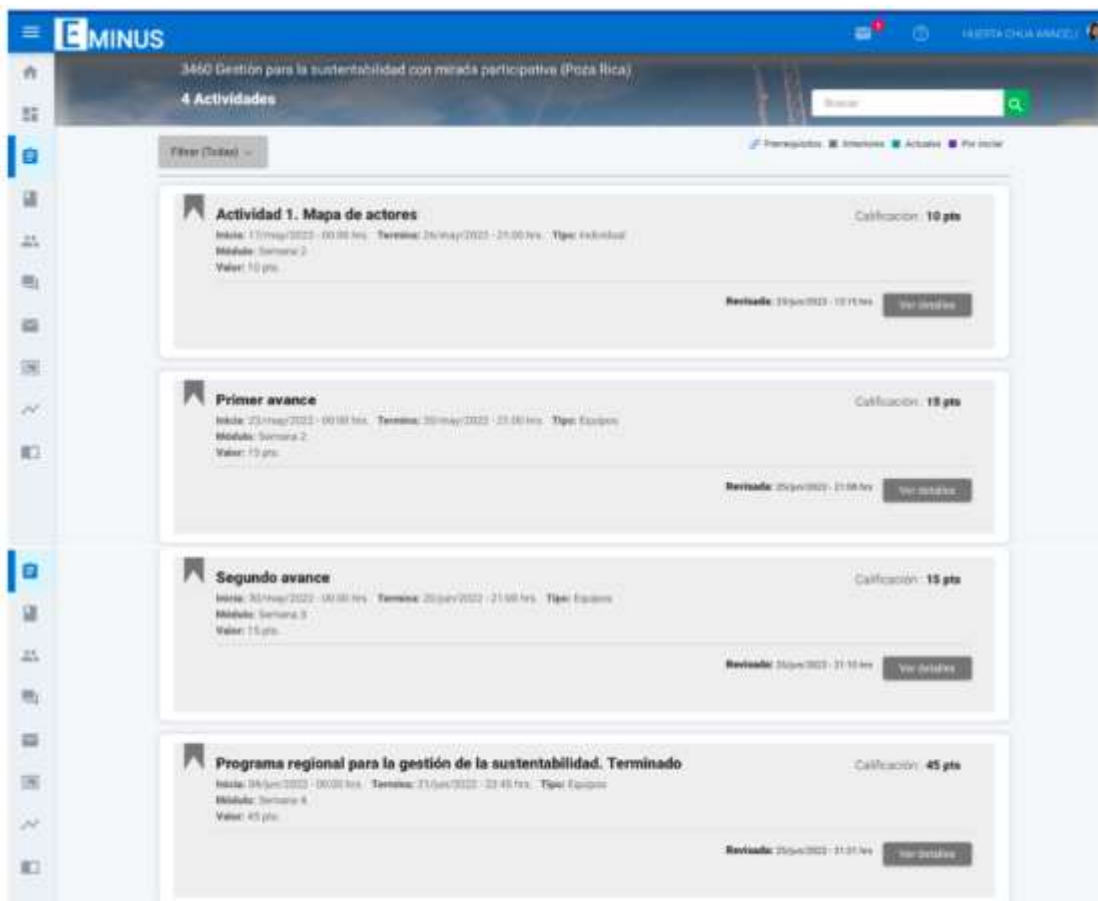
EMINUS

HUERTA CHUA ARACELI

3460 Gestión para la sustentabilidad con mirada participativa (Poza Rica)

4 Actividades

Buscar

Filtrar (Todas)

Prerrequisitos Anteriores Actuales Por iniciar

Actividad 1. Mapa de actores

Inicio: 17/may/2022 - 00:00 hrs Termina: 26/may/2022 - 21:00 hrs Tipo: Individual
Módulo: Semana 2
Valor: 10 pts

Calificación: 10 pts

Revisado: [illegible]

Ver detalles

Primer avance

Inicio: 23/may/2022 - 00:00 hrs Termina: 30/may/2022 - 21:00 hrs Tipo: Equipos
Módulo: Semana 2
Valor: 15 pts

Calificación: 15 pts

Revisado: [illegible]

Ver detalles

Segundo avance

Inicio: 30/may/2022 - 00:00 hrs Termina: 20/jun/2022 - 21:00 hrs Tipo: Equipos
Módulo: Semana 3
Valor: 15 pts

Calificación: 15 pts

Revisado: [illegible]

Ver detalles

Programa regional para la gestión de la sustentabilidad. Terminado

Inicio: 06/jun/2022 - 00:00 hrs Termina: 21/jun/2022 - 23:45 hrs Tipo: Equipos
Módulo: Semana 4
Valor: 45 pts

Calificación: 45 pts

Revisado: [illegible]

Ver detalles